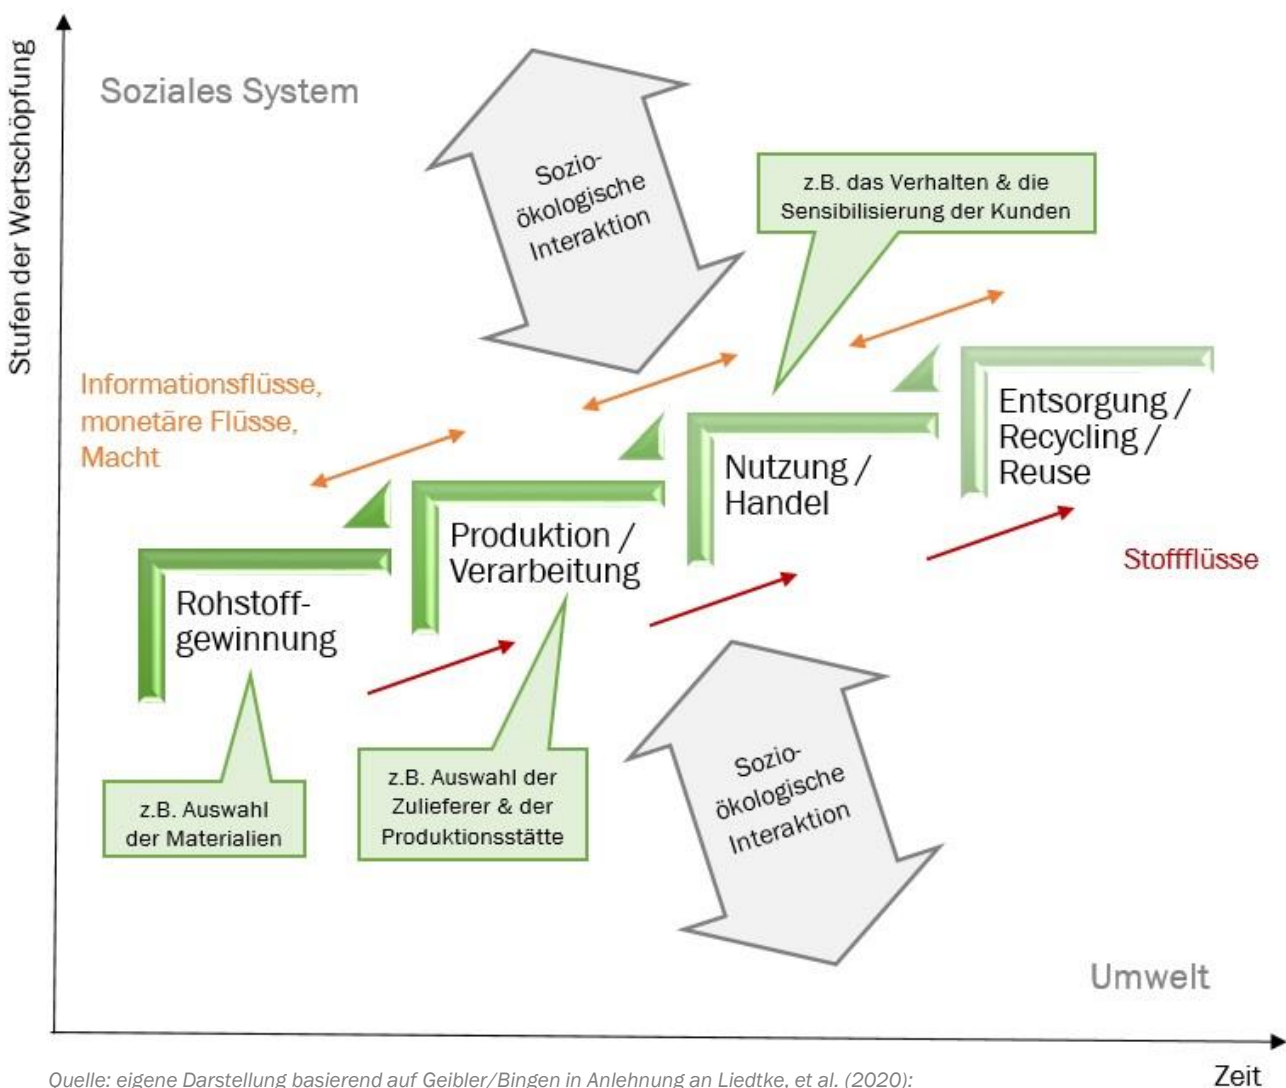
Stufen der Wertschöpfung

Soziales System

Sozio-ökologische Interaktion

z.B. das Verhalten & die Sensibilisierung der Kunden

Informationsflüsse, monetäre Flüsse, Macht

Entsorgung / Recycling / Reuse

Nutzung / Handel

Produktion / Verarbeitung

Rohstoff-gewinnung

Stoffflüsse

z.B. Auswahl der Materialien

z.B. Auswahl der Zulieferer & der Produktionsstätte

Sozio-ökologische Interaktion

Umwelt

Zeit

Quelle: eigene Darstellung basierend auf Geibler/Bingen in Anlehnung an Liedtke, et al. (2020):